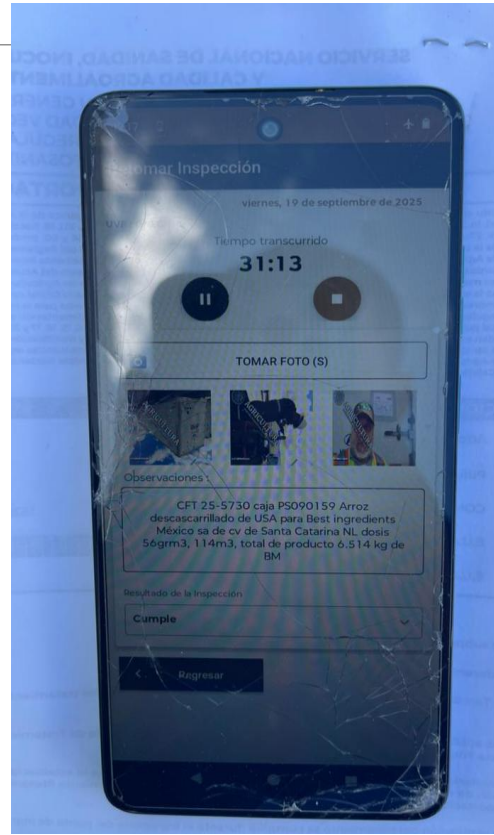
SERVICIO NACIONAL DE SANIDAD, INOCUIDAD Y CALIDAD AGROALIMENTARIA

Tomar Inspección

viernes, 19 de septiembre de 2025

Tiempo transcurrido

31:13

TOMAR FOTO (S)

Observaciones :

CFT 25-5730 caja PS090159 Arroz descascarrillado de USA para Best ingredients México sa de cv de Santa Catarina NL dosis 56grm3, 114m3, total de producto 6.514 kg de BM

Resultado de la Inspección

Cumple

Regresar